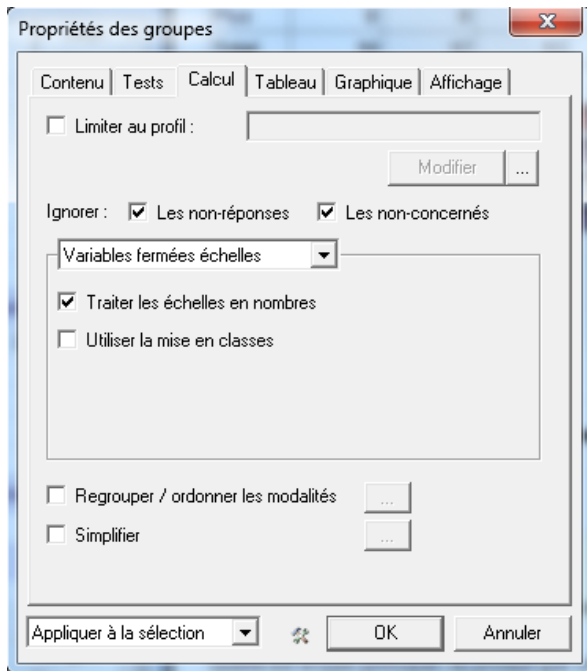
Propriétés des groupes

Contenu | Tests | Calcul | Tableau | Graphique | Affichage

Limiter au profil :

Modifier ...

Ignorer : Les non-réponses Les non-concernés

Variables fermées échelles

Traiter les échelles en nombres

Utiliser la mise en classes

Regrouper / ordonner les modalités ...

Simplifier ...

Appliquer à la sélection OK Annuler